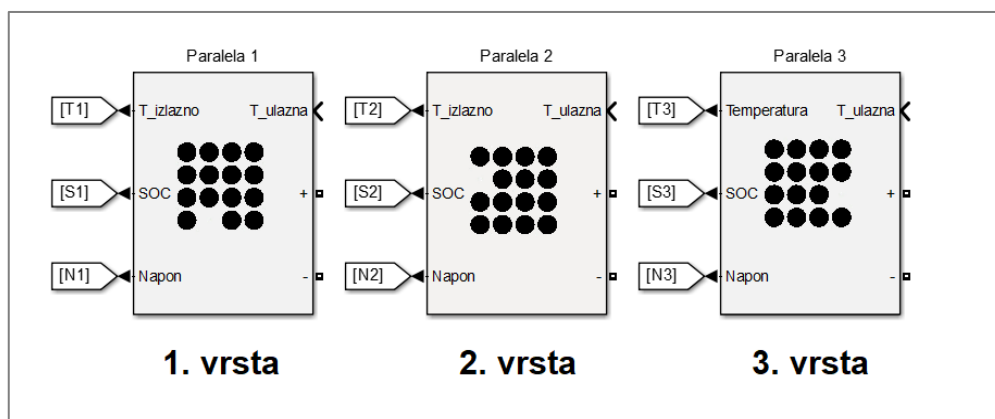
Paralela 1

[T1] T_izlazno T_ulazna

[S1] SOC +

[N1] Napon -

1. vrsta

Paralela 2

[T2] T_izlazno T_ulazna

[S2] SOC +

[N2] Napon -

2. vrsta

Paralela 3

[T3] Temperatura T_ulazna

[S3] SOC +

[N3] Napon -

3. vrsta